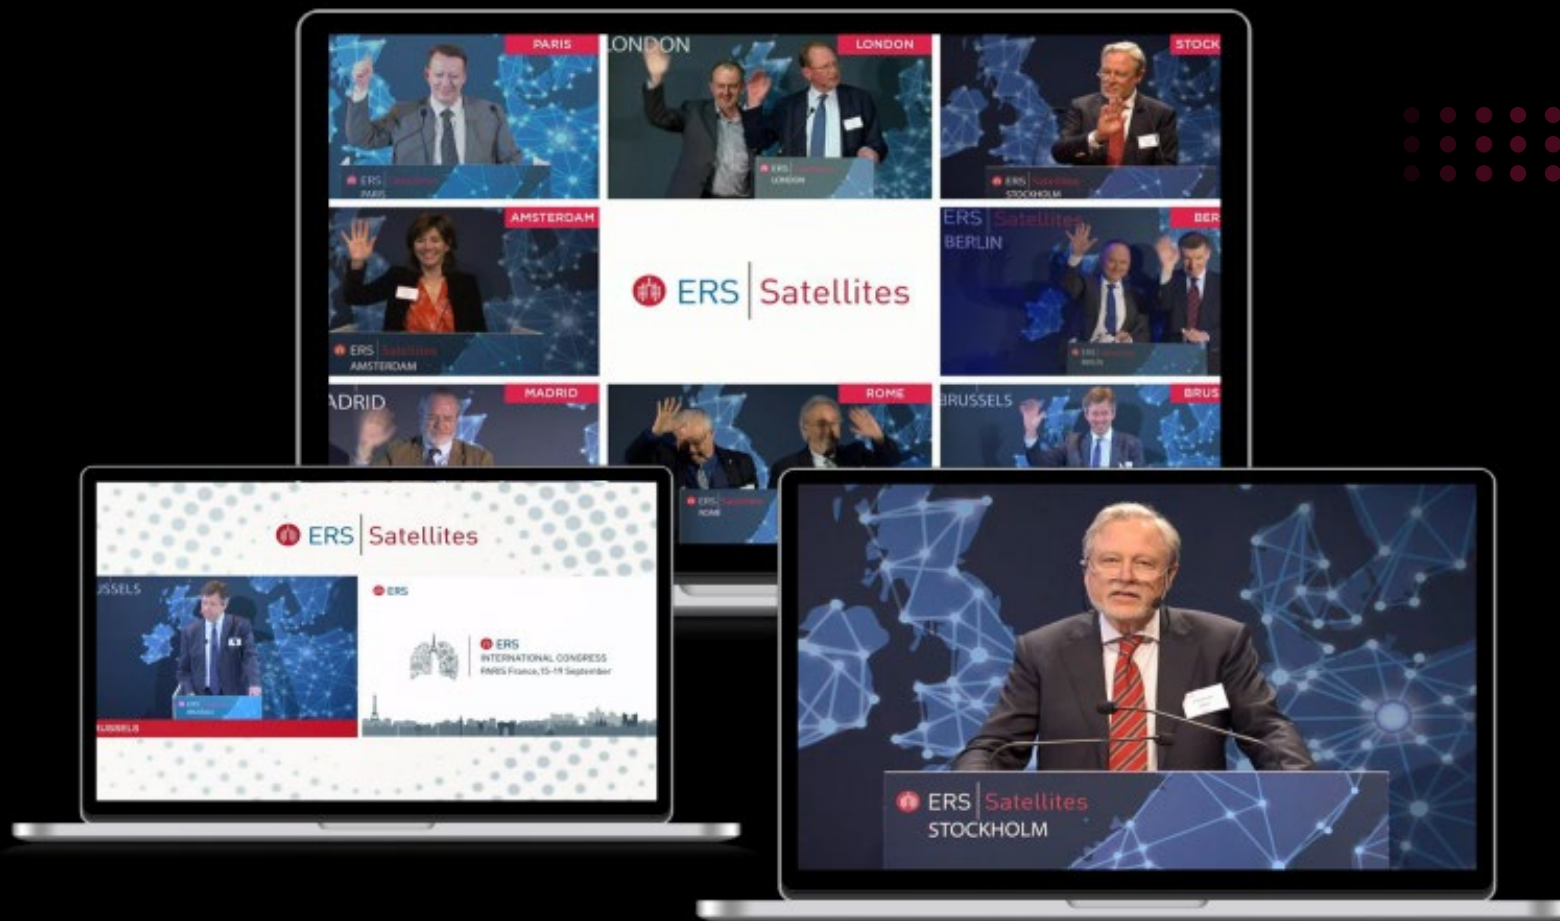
PARIS
LONDON
LONDON
STOCK
ERS Satellites
PARIS
ERS Satellites
LONDON
ERS Satellites
STOCKHOLM
AMSTERDAM
ERS Satellites
ERS Satellites
BERLIN
BER
ERS Satellites
AMSTERDAM
ERS Satellites
BERLIN
MADRID
ADRID
ROME
BRUSSELS
BRUS
ERS Satellites
ROME

ERS Satellites
USSELS
ERS
BRUSSELS
ERS
ERS
INTERNATIONAL CONGRESS
PARIS France, 15-19 September

ERS Satellites
STOCKHOLM